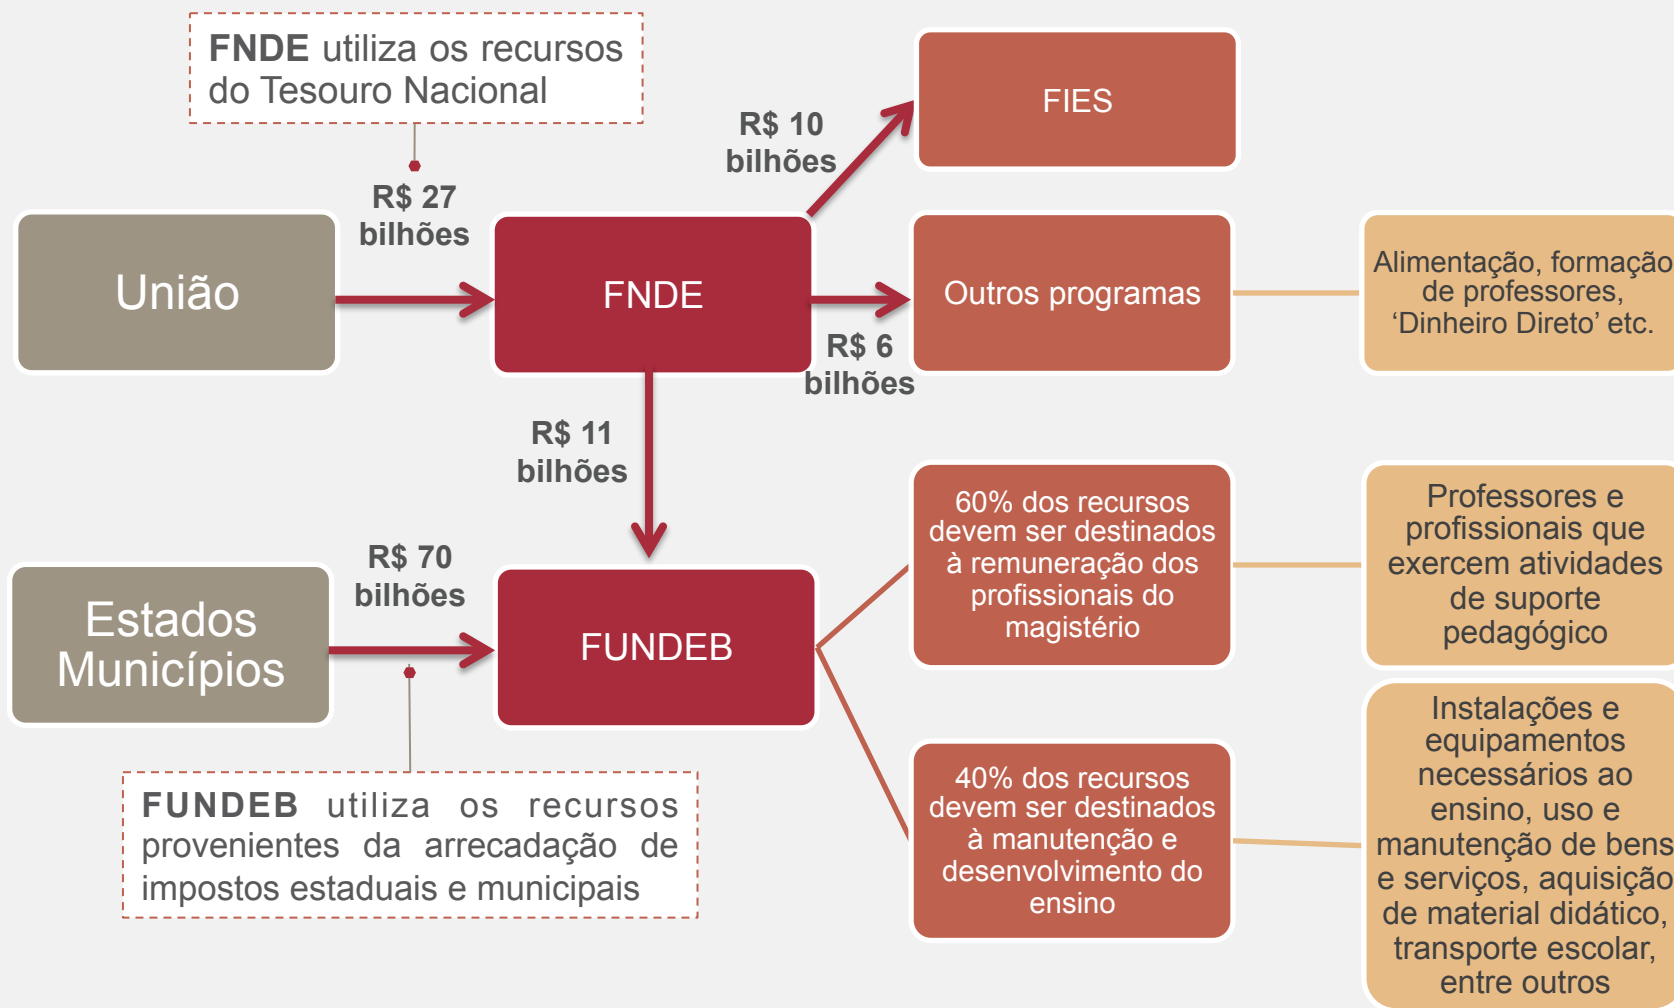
FNDE utiliza os recursos do Tesouro Nacional

União

R$ 27 bilhões

FNDE

R$ 10 bilhões

FIES

Outros programas

R$ 6 bilhões

Alimentação, formação de professores, ‘Dinheiro Direto’ etc.

R$ 11 bilhões

Estados Municípios

R$ 70 bilhões

FUNDEB

60% dos recursos devem ser destinados à remuneração dos profissionais do magistério

Professores e profissionais que exercem atividades de suporte pedagógico

40% dos recursos devem ser destinados à manutenção e desenvolvimento do ensino

Instalações e equipamentos necessários ao ensino, uso e manutenção de bens e serviços, aquisição de material didático, transporte escolar, entre outros

FUNDEB utiliza os recursos provenientes da arrecadação de impostos estaduais e municipais